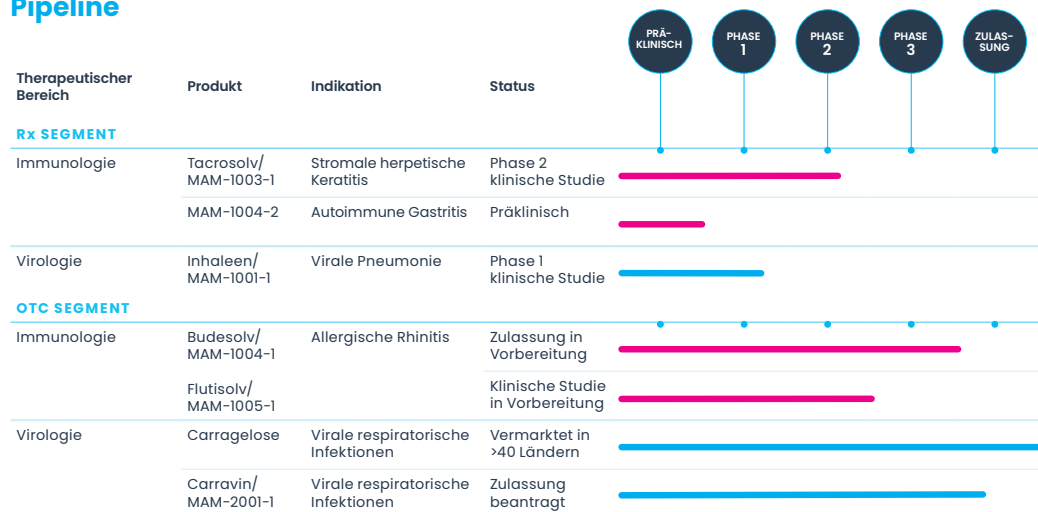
Pipeline

PRÄ-KLINISCH | PHASE 1 | PHASE 2 | PHASE 3 | ZULAS-SUNG

| Therapeutischer Bereich | Produkt | Indikation | Status |
|---|---|---|---|
| **Rx SEGMENT** | | | |
| Immunologie | Tacrosolv/ MAM-1003-1 | Stromale herpetische Keratitis | Phase 2 klinische Studie |
| | MAM-1004-2 | Autoimmune Gastritis | Präklinisch |
| Virologie | Inhaleen/ MAM-1001-1 | Virale Pneumonie | Phase 1 klinische Studie |
| **OTC SEGMENT** | | | |
| Immunologie | Budesolv/ MAM-1004-1 | Allergische Rhinitis | Zulassung in Vorbereitung |
| | Flutisolv/ MAM-1005-1 | | Klinische Studie in Vorbereitung |
| Virologie | Carragelose | Virale respiratorische Infektionen | Vermarktet in >40 Ländern |
| | Carravin/ MAM-2001-1 | Virale respiratorische Infektionen | Zulassung beantragt |